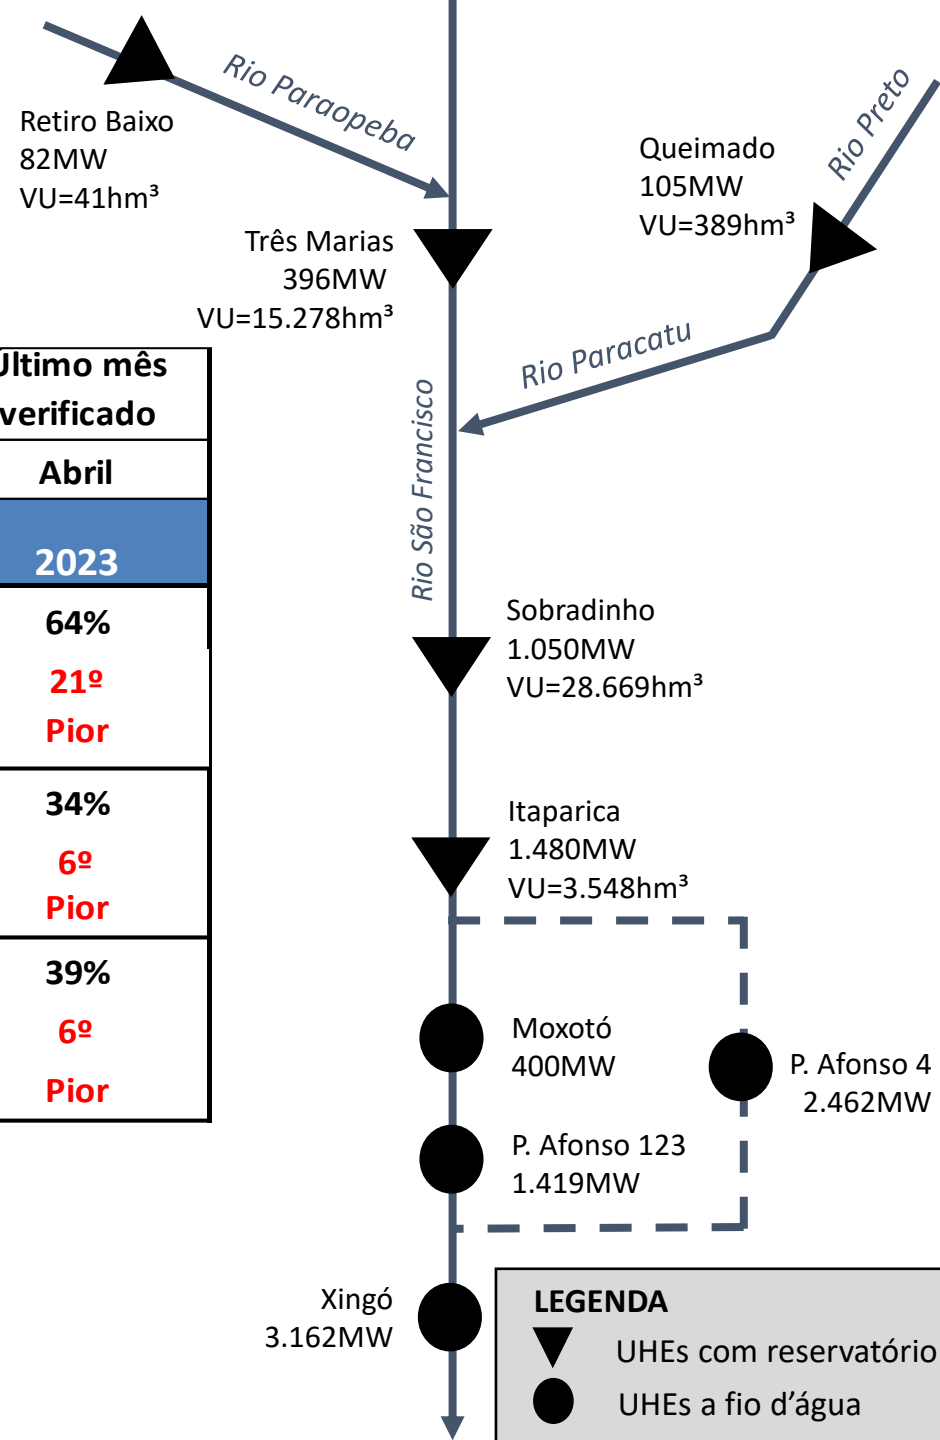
Rio Paraopeba

Retiro Baixo
82MW
VU=41hm³

Rio Preto

Queimado
105MW
VU=389hm³

Três Marias
396MW
VU=15.278hm³

Rio Paracatu

Rio São Francisco

| ltimo mês verificado |
|---|
| Abril |
| 2023 |
| 64% 21º Pior |
| 34% 6º Pior |
| 39% 6º Pior |

Sobradinho
1.050MW
VU=28.669hm³

Itaparica
1.480MW
VU=3.548hm³

Moxotó
400MW

P. Afonso 4
2.462MW

P. Afonso 123
1.419MW

Xingó
3.162MW

LEGENDA
UHEs com reservatório
UHEs a fio d'água